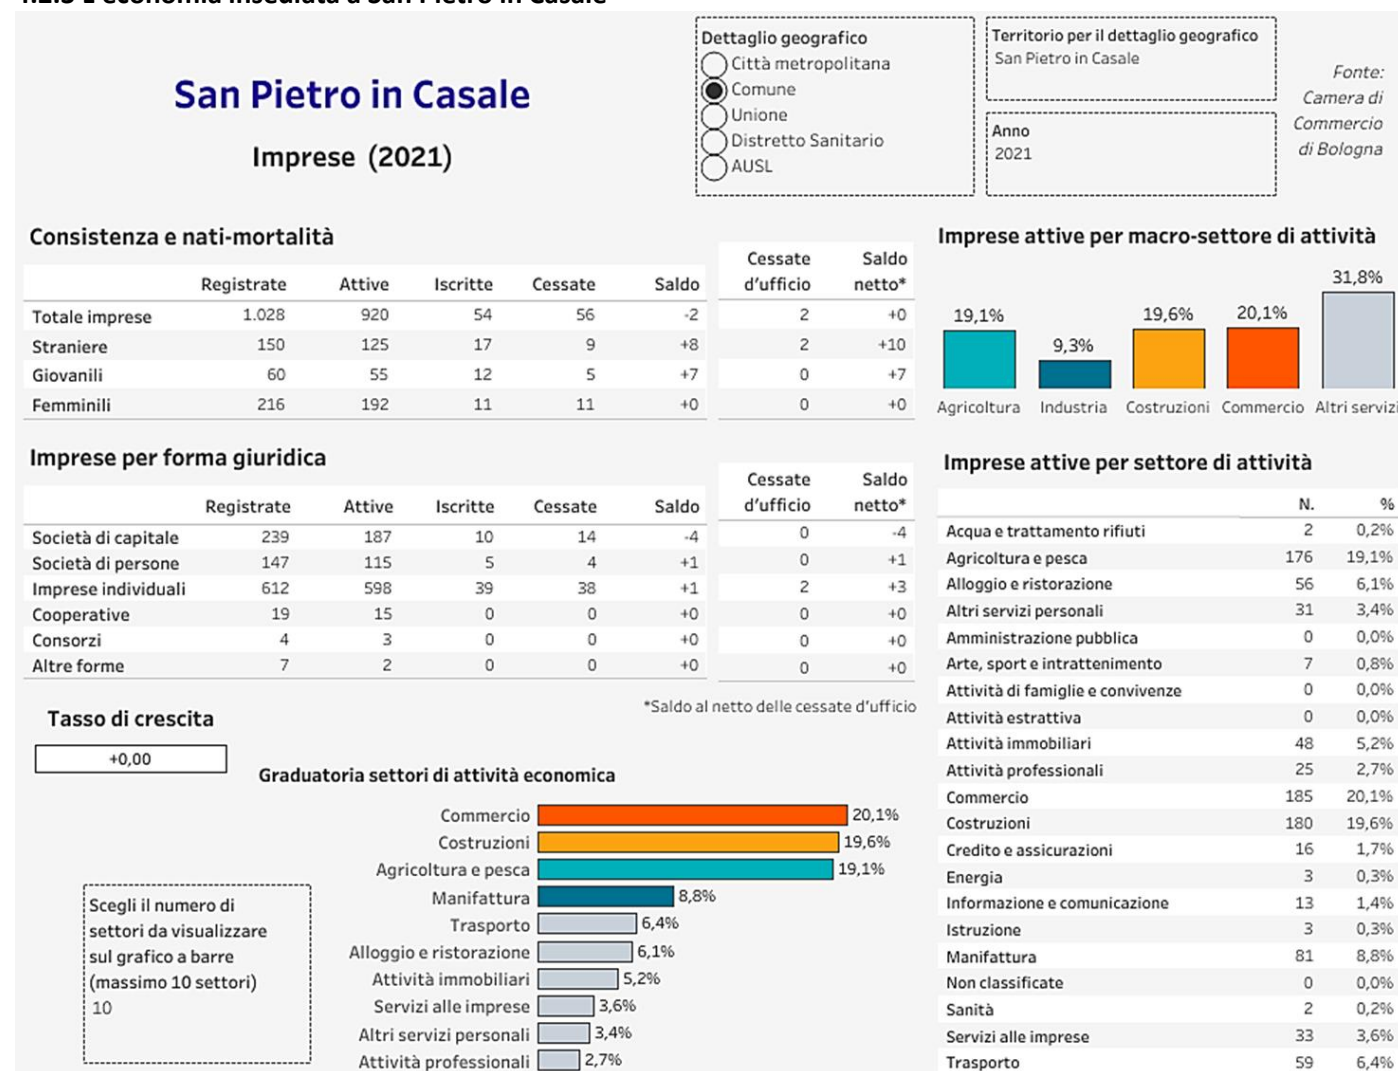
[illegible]

San Pietro in Casale

Imprese (2021)

Dettaglio geografico
Città metropolitana
Comune
Unione
Distretto Sanitario
AUSL

Territorio per il dettaglio geografico
San Pietro in Casale

Anno
2021

Fonte: Camera di Commercio di Bologna

Consistenza e nati-mortalità

| | Registrate | Attive | Iscritte | Cessate | Saldo | Cessate d'ufficio | Saldo netto* |
|---|---|---|---|---|---|---|---|
| Totale imprese | 1.028 | 920 | 54 | 56 | -2 | 2 | +0 |
| Straniere | 150 | 125 | 17 | 9 | +8 | 2 | +10 |
| Giovanili | 60 | 55 | 12 | 5 | +7 | 0 | +7 |
| Femminili | 216 | 192 | 11 | 11 | +0 | 0 | +0 |

Imprese attive per macro-settore di attività

19,1% Agricoltura
9,3% Industria
19,6% Costruzioni
20,1% Commercio
31,8% Altri servizi

Imprese per forma giuridica

| | Registrate | Attive | Iscritte | Cessate | Saldo | Cessate d'ufficio | Saldo netto* |
|---|---|---|---|---|---|---|---|
| Società di capitale | 239 | 187 | 10 | 14 | -4 | 0 | -4 |
| Società di persone | 147 | 115 | 5 | 4 | +1 | 0 | +1 |
| Imprese individuali | 612 | 598 | 39 | 38 | +1 | 2 | +3 |
| Cooperative | 19 | 15 | 0 | 0 | +0 | 0 | +0 |
| Consorzi | 4 | 3 | 0 | 0 | +0 | 0 | +0 |
| Altre forme | 7 | 2 | 0 | 0 | +0 | 0 | +0 |

*Saldo al netto delle cessate d'ufficio

Imprese attive per settore di attività

| | N. | % |
|---|---|---|
| Acqua e trattamento rifiuti | 2 | 0,2% |
| Agricoltura e pesca | 176 | 19,1% |
| Alloggio e ristorazione | 56 | 6,1% |
| Altri servizi personali | 31 | 3,4% |
| Amministrazione pubblica | 0 | 0,0% |
| Arte, sport e intrattenimento | 7 | 0,8% |
| Attività di famiglie e convivenze | 0 | 0,0% |
| Attività estrattiva | 0 | 0,0% |
| Attività immobiliari | 48 | 5,2% |
| Attività professionali | 25 | 2,7% |
| Commercio | 185 | 20,1% |
| Costruzioni | 180 | 19,6% |
| Credito e assicurazioni | 16 | 1,7% |
| Energia | 3 | 0,3% |
| Informazione e comunicazione | 13 | 1,4% |
| Istruzione | 3 | 0,3% |
| Manifattura | 81 | 8,8% |
| Non classificate | 0 | 0,0% |
| Sanità | 2 | 0,2% |
| Servizi alle imprese | 33 | 3,6% |
| Trasporto | 59 | 6,4% |

Tasso di crescita
+0,00

Graduatoria settori di attività economica
Commercio 20,1%
Costruzioni 19,6%
Agricoltura e pesca 19,1%
Manifattura 8,8%
Trasporto 6,4%
Alloggio e ristorazione 6,1%
Attività immobiliari 5,2%
Servizi alle imprese 3,6%
Altri servizi personali 3,4%
Attività professionali 2,7%

Scegli il numero di settori da visualizzare sul grafico a barre (massimo 10 settori)
10